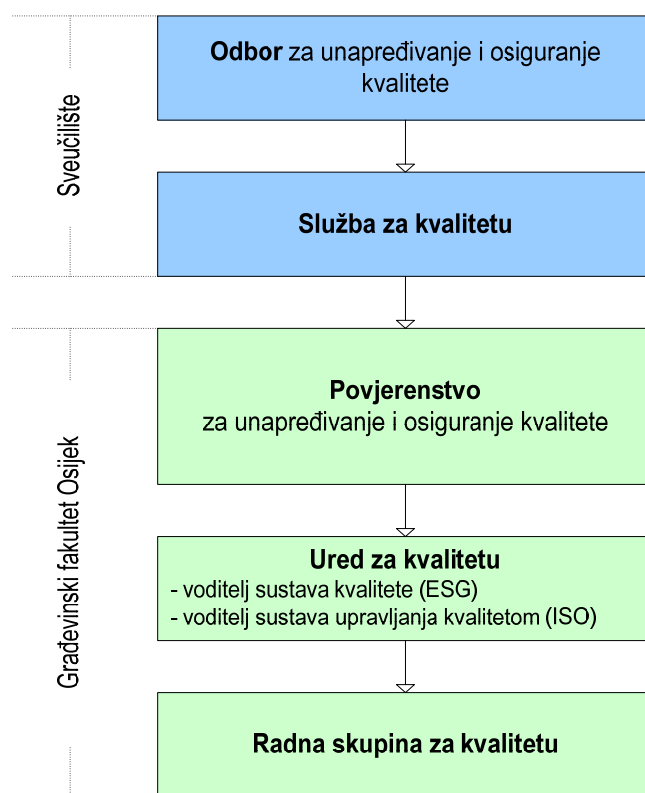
Sveučilište

**Odbor** za unapređivanje i osiguranje kvalitete

**Služba za kvalitetu**

Građevinski fakultet Osijek

**Povjerenstvo**
za unapređivanje i osiguranje kvalitete

**Ured za kvalitetu**
- voditelj sustava kvalitete (ESG)
- voditelj sustava upravljanja kvalitetom (ISO)

**Radna skupina za kvalitetu**